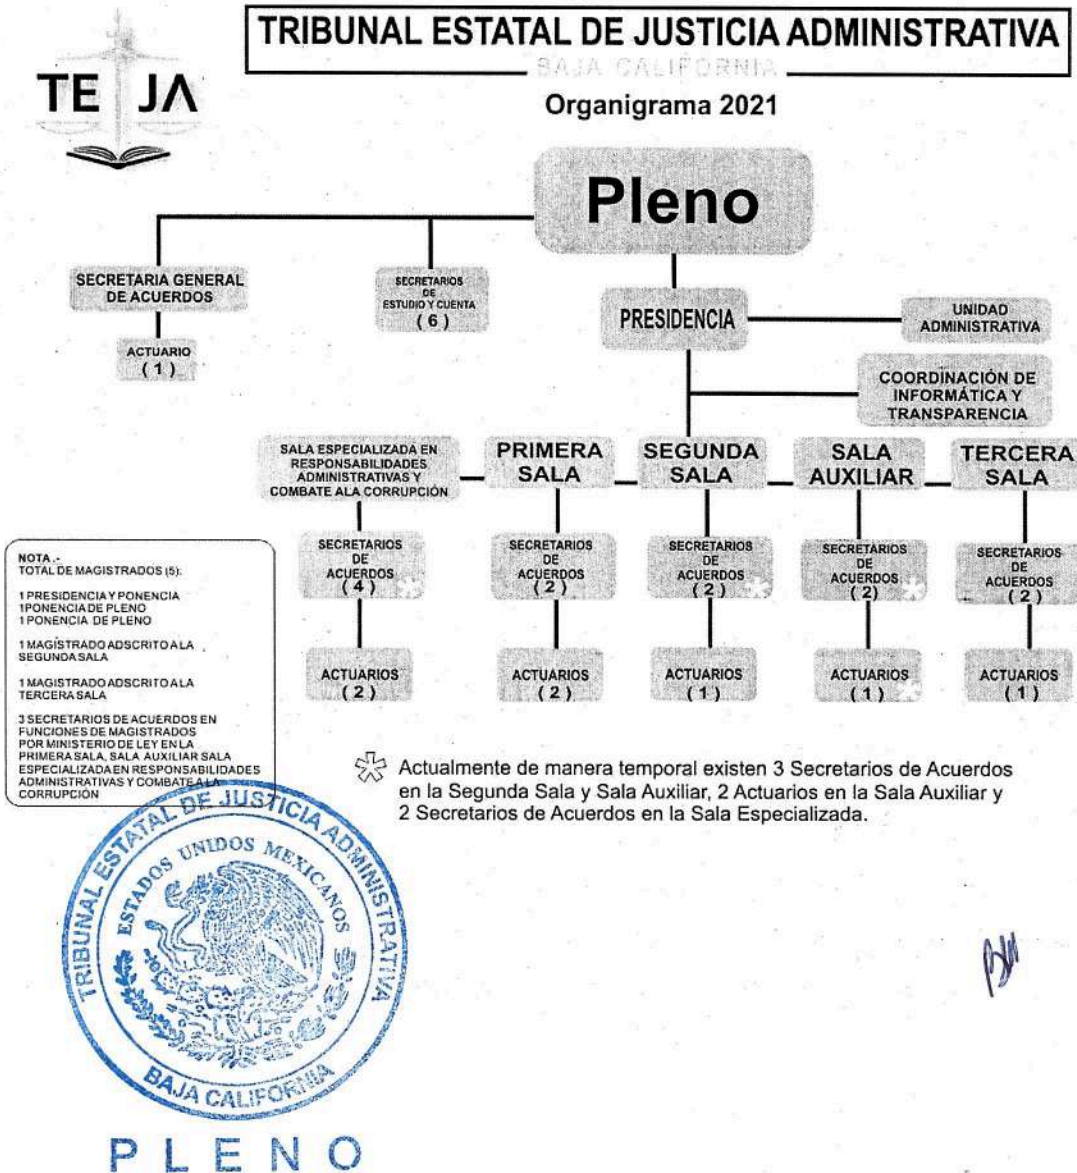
TE JA

TRIBUNAL ESTATAL DE JUSTICIA ADMINISTRATIVA
BAJA CALIFORNIA

Organigrama 2021

Pleno

SECRETARIA GENERAL DE ACUERDOS

ACTUARIO (1)

SECRETARIOS DE ESTUDIO Y CUENTA (6)

PRESIDENCIA

UNIDAD ADMINISTRATIVA

COORDINACIÓN DE INFORMÁTICA Y TRANSPARENCIA

SALA ESPECIALIZADA EN RESPONSABILIDADES ADMINISTRATIVAS Y COMBATE ALA CORRUPCIÓN

SECRETARIOS DE ACUERDOS (4)

ACTUARIOS (2)

PRIMERA SALA

SECRETARIOS DE ACUERDOS (2)

ACTUARIOS (2)

SEGUNDA SALA

SECRETARIOS DE ACUERDOS (2)

ACTUARIOS (1)

SALA AUXILIAR

SECRETARIOS DE ACUERDOS (2)

ACTUARIOS (1)

TERCERA SALA

SECRETARIOS DE ACUERDOS (2)

ACTUARIOS (1)

NOTA.-
TOTAL DE MAGISTRADOS (5):

1 PRESIDENCIA Y PONENCIA
1PONENCIA DE PLENO
1 PONENCIA DE PLENO

1 MAGISTRADO ADSCRITO A LA SEGUNDA SALA

1 MAGISTRADO ADSCRITO A LA TERCERA SALA

3 SECRETARIOS DE ACUERDOS EN FUNCIONES DE MAGISTRADOS POR MINISTERIO DE LEY EN LA PRIMERA SALA, SALA AUXILIAR SALA ESPECIALIZADA EN RESPONSABILIDADES ADMINISTRATIVAS Y COMBATE A LA CORRUPCIÓN

Actualmente de manera temporal existen 3 Secretarios de Acuerdos en la Segunda Sala y Sala Auxiliar, 2 Actuarios en la Sala Auxiliar y 2 Secretarios de Acuerdos en la Sala Especializada.

TRIBUNAL ESTATAL DE JUSTICIA ADMINISTRATIVA
ESTADOS UNIDOS MEXICANOS
BAJA CALIFORNIA

PLENO